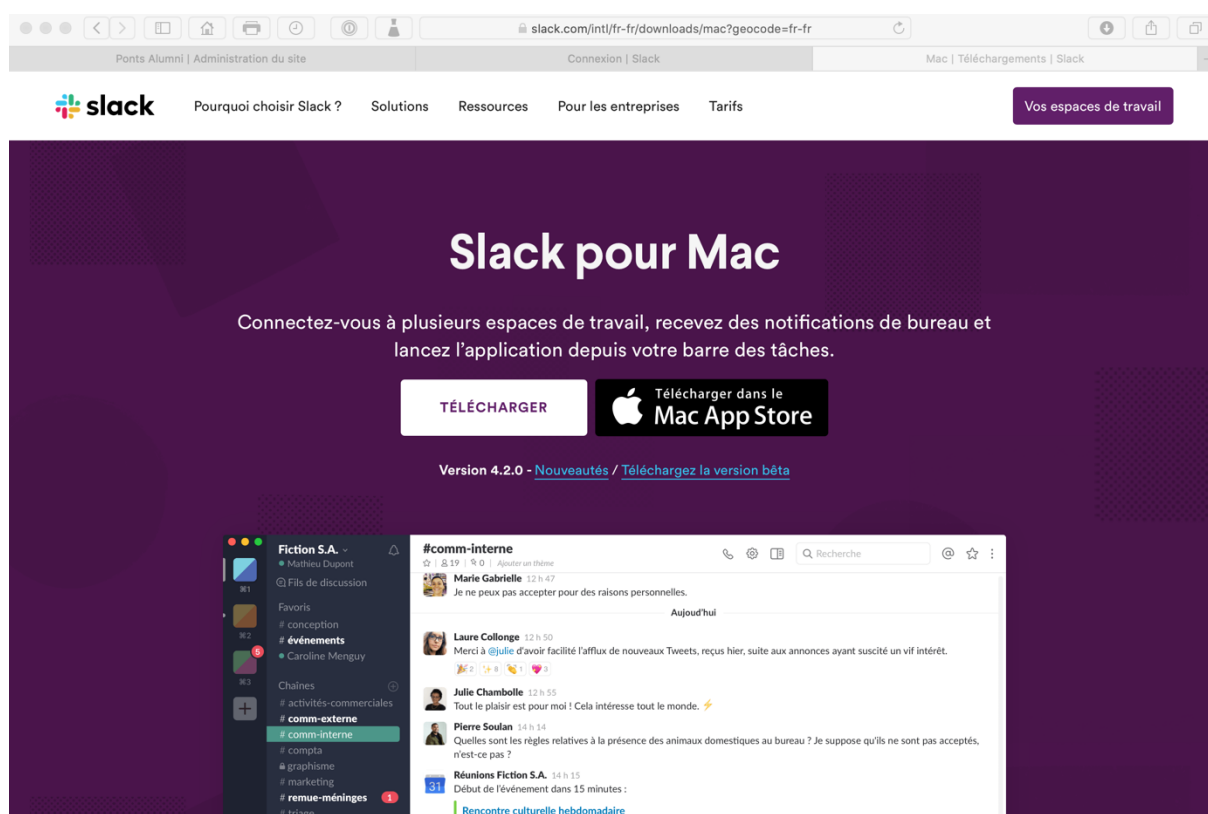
slack.com/intl/fr-fr/downloads/mac?geocode=fr-fr

Ponts Alumni | Administration du site
Connexion | Slack
Mac | Téléchargements | Slack

slack
Pourquoi choisir Slack ?
Solutions
Ressources
Pour les entreprises
Tarifs
Vos espaces de travail

Slack pour Mac

Connectez-vous à plusieurs espaces de travail, recevez des notifications de bureau et lancez l'application depuis votre barre des tâches.

TÉLÉCHARGER
Télécharger dans le Mac App Store

Version 4.2.0 - Nouveautés / Téléchargez la version bêta

⌘1
⌘2
5
⌘3

Fiction S.A.
Mathieu Dupont
Fils de discussion
Favoris
# conception
# événements
Caroline Menguy
Chaînes
# activités-commerciales
# comm-externe
# comm-interne
# compta
graphisme
# marketing
# remue-méninges 1
# triage

#comm-interne
19 | 0 | Ajouter un thème
Recherche

Marie Gabrielle 12 h 47
Je ne peux pas accepter pour des raisons personnelles.

Aujourd'hui

Laure Collonge 12 h 50
Merci à @julie d'avoir facilité l'afflux de nouveaux Tweets, reçus hier, suite aux annonces ayant suscité un vif intérêt.
2 8 1 3

Julie Chambolle 12 h 55
Tout le plaisir est pour moi ! Cela intéresse tout le monde.

Pierre Soulan 14 h 14
Quelles sont les règles relatives à la présence des animaux domestiques au bureau ? Je suppose qu'ils ne sont pas acceptés, n'est-ce pas ?

31
Réunions Fiction S.A. 14 h 15
Début de l'événement dans 15 minutes :
Rencontre culturelle hebdomadaire